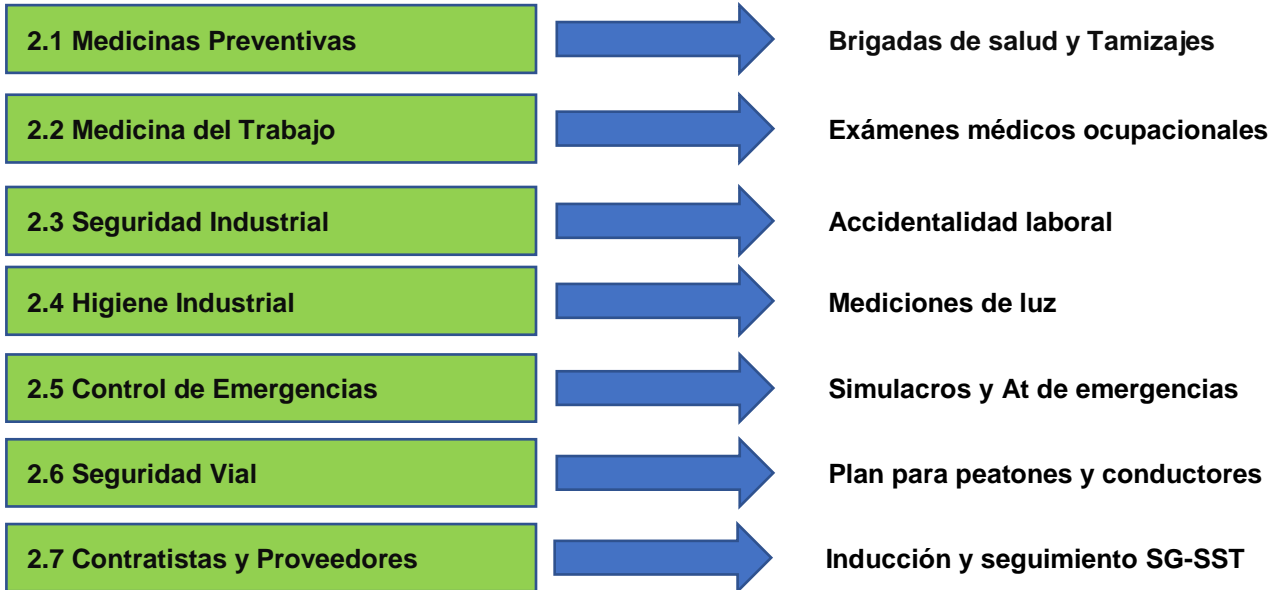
2.1 Medicinas Preventivas

Brigadas de salud y Tamizajes

2.2 Medicina del Trabajo

Exámenes médicos ocupacionales

2.3 Seguridad Industrial

Accidentalidad laboral

2.4 Higiene Industrial

Mediciones de luz

2.5 Control de Emergencias

Simulacros y At de emergencias

2.6 Seguridad Vial

Plan para peatones y conductores

2.7 Contratistas y Proveedores

Inducción y seguimiento SG-SST